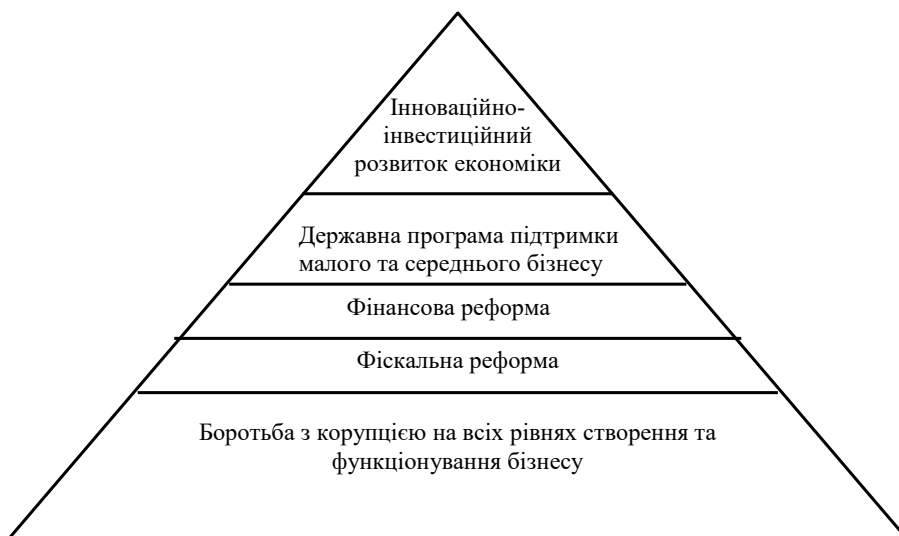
Інноваційно-інвестиційний розвиток економіки

Державна програма підтримки малого та середнього бізнесу

Фінансова реформа

Фіскальна реформа

Боротьба з корупцією на всіх рівнях створення та функціонування бізнесу